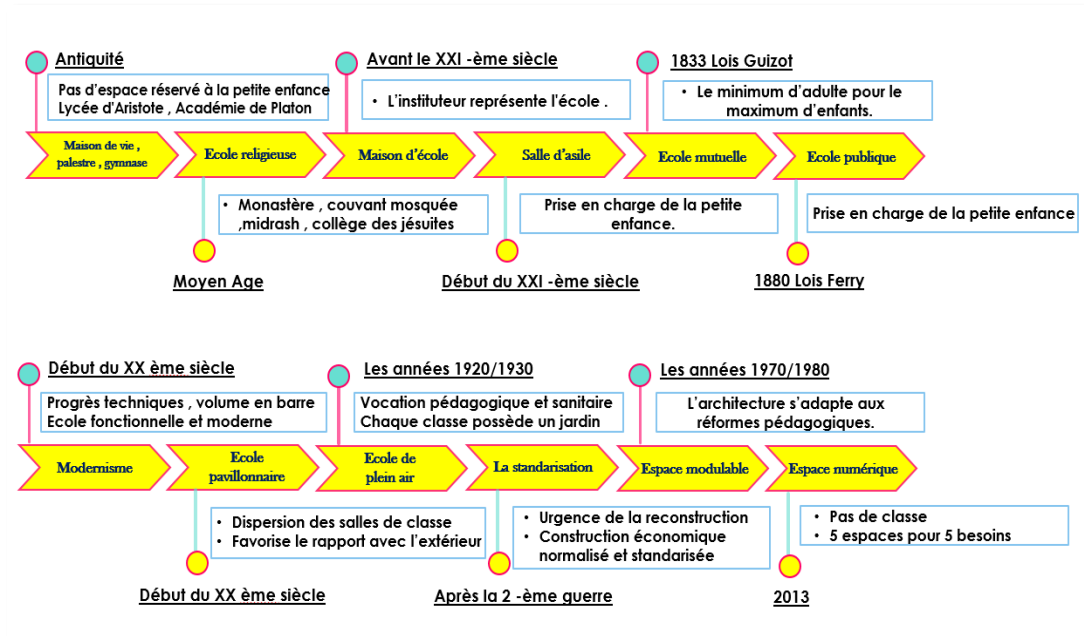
Antiquité

Pas d'espace réservé à la petite enfance
Lycée d'Aristote , Académie de Platon

Avant le XXI -ème siècle

• L'instituteur représente l'école .

1833 Lois Guizot

• Le minimum d'adulte pour le maximum d'enfants.

Maison de vie , palestre , gymnase

Ecole religieuse

Maison d'école

Salle d'asile

Ecole mutuelle

Ecole publique

• Monastère , couvant mosquée ,midrash , collège des jésuites

Moyen Age

Prise en charge de la petite enfance.

Début du XXI -ème siècle

Prise en charge de la petite enfance

1880 Lois Ferry

Début du XX ème siècle

Progrès techniques , volume en barre
Ecole fonctionnelle et moderne

Les années 1920/1930

Vocation pédagogique et sanitaire
Chaque classe possède un jardin

Les années 1970/1980

L'architecture s'adapte aux réformes pédagogiques.

Modernisme

Ecole pavillonnaire

Ecole de plein air

La standarisation

Espace modulable

Espace numérique

• Dispersion des salles de classe
• Favorise le rapport avec l'extérieur

Début du XX ème siècle

• Urgence de la reconstruction
• Construction économique normalisé et standarisée

Après la 2 -ème guerre

• Pas de classe
• 5 espaces pour 5 besoins

2013